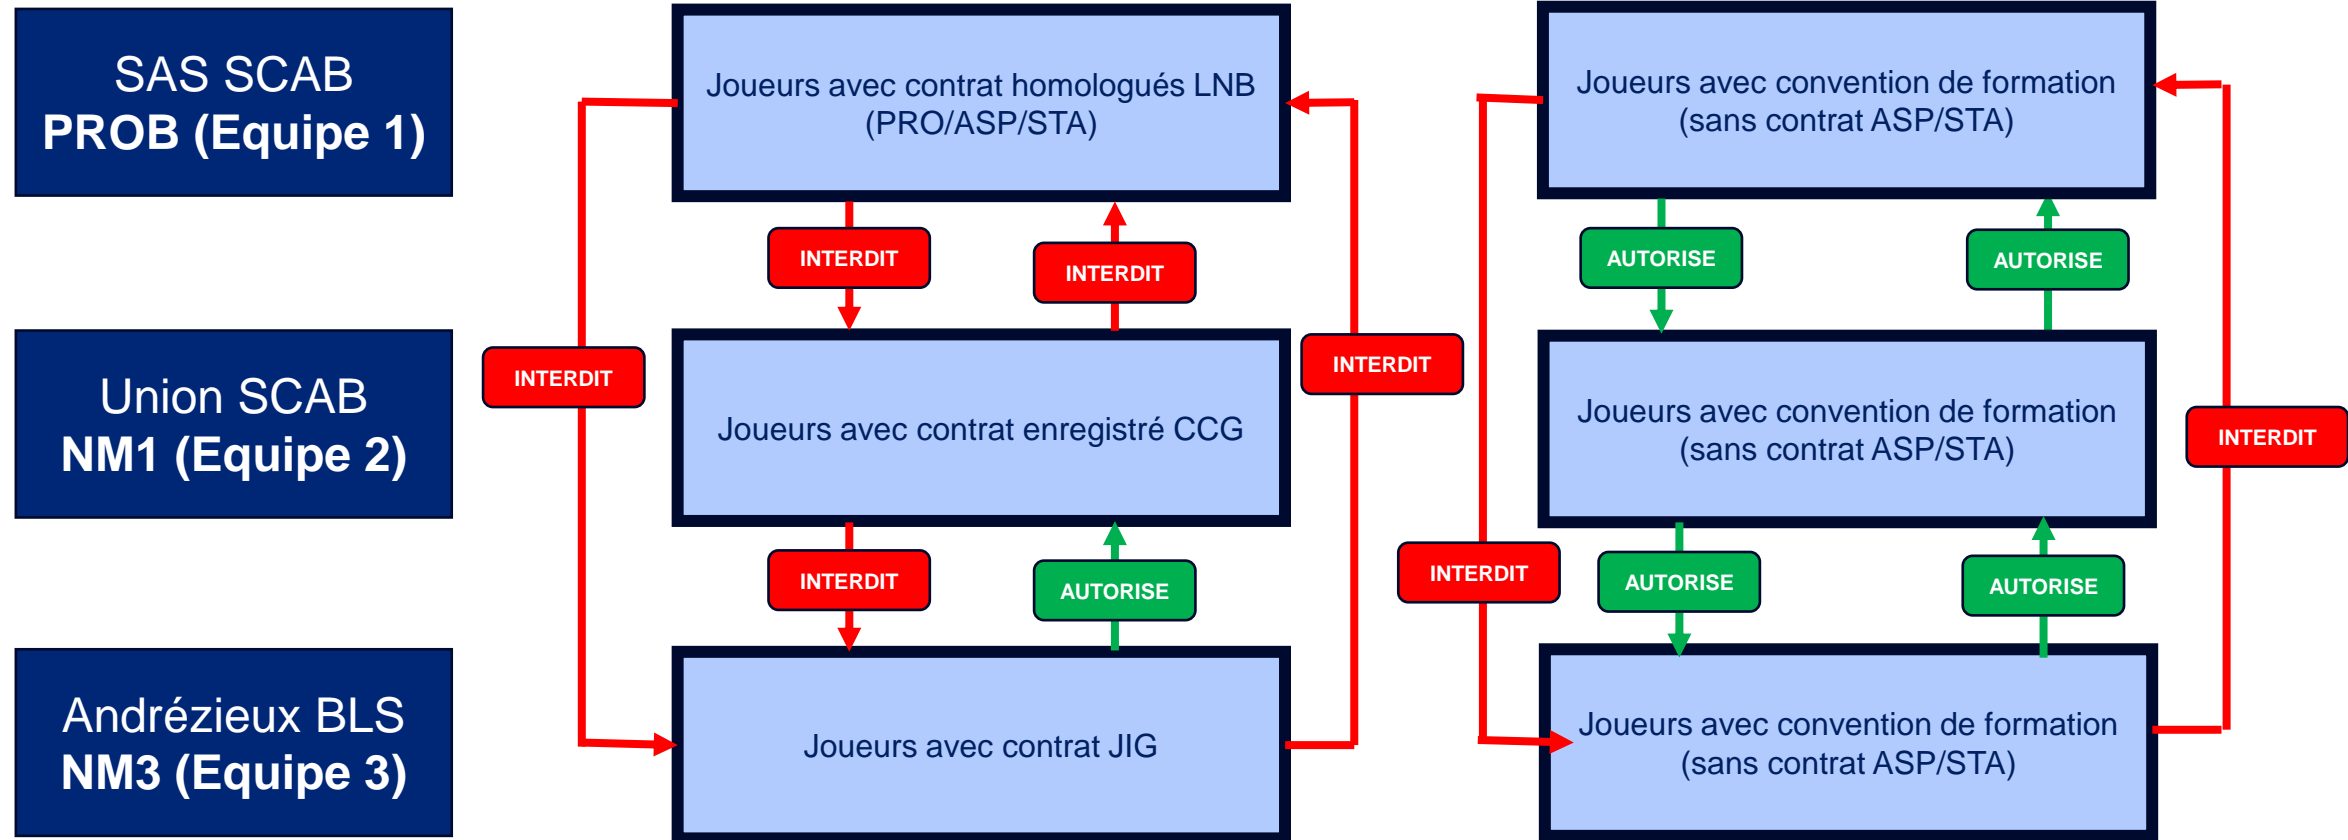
SAS SCAB
PROB (Equipe 1)

Union SCAB
NM1 (Equipe 2)

Andrézieux BLS
NM3 (Equipe 3)

Joueurs avec contrat homologués LNB (PRO/ASP/STA)

INTERDIT

INTERDIT

INTERDIT

INTERDIT

Joueurs avec contrat enregistré CCG

INTERDIT

AUTORISE

Joueurs avec contrat JIG

Joueurs avec convention de formation (sans contrat ASP/STA)

AUTORISE

AUTORISE

Joueurs avec convention de formation (sans contrat ASP/STA)

INTERDIT

INTERDIT

AUTORISE

AUTORISE

Joueurs avec convention de formation (sans contrat ASP/STA)